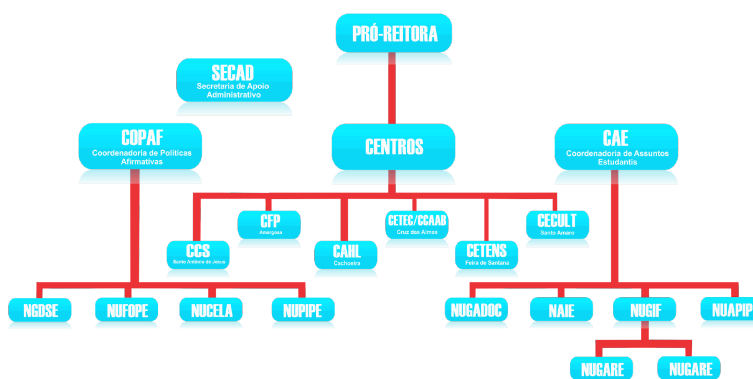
PRÓ-REITORA

SECAD
Secretaria de Apoio Administrativo

COPAF
Coordenadoria de Políticas Afirmativas

CENTROS

CAE
Coordenadoria de Assuntos Estudantis

CFP
Amargosa

CETEC/CCAAB
Cruz das Almas

CECULT
Santo Amaro

CCS
Santo Antônio de Jesus

CAHL
Cachoeira

CETENS
Feira de Santana

NGDSE

NUFOPE

NUCELA

NUPIPE

NUGADOC

NAIE

NUGIF

NUAPIP

NUGARE

NUGARE